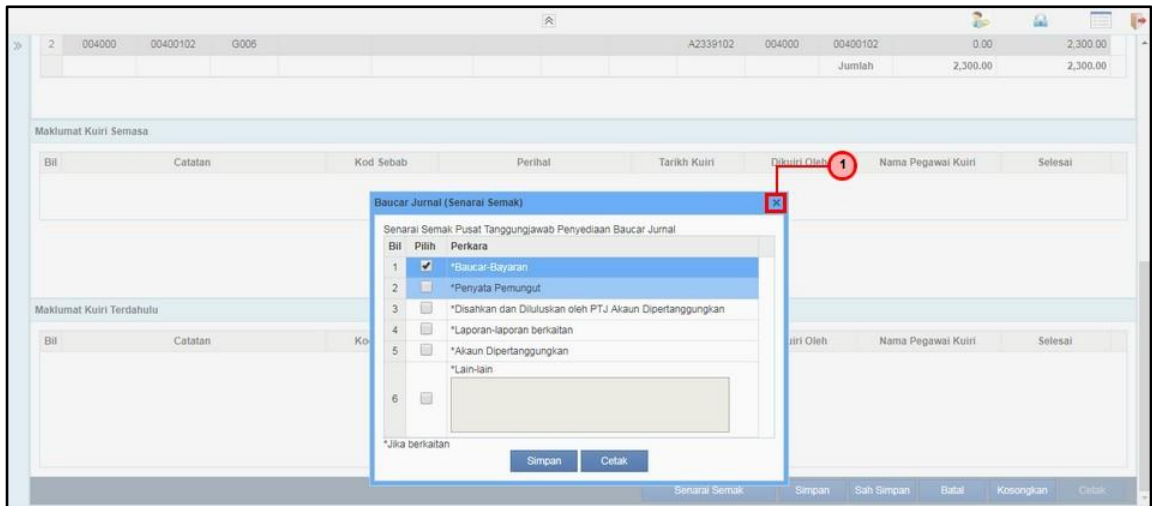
| 2 | 004000 | 00400102 | G006 | A2339102 | 004000 | 00400102 | 0.00 | 2,300.00 |
|---|---|---|---|---|---|---|---|---|
| | | | | | | Jumlah | 2,300.00 | 2,300.00 |

Maklumat Kuiri Semasa

| Bil | Catatan | Kod Sebab | Perihal | Tarikh Kuiri | Dikuiri Oleh | Nama Pegawai Kuiri | Selesai |
|---|---|---|---|---|---|---|---|

1

Baucar Jurnal (Senarai Semak)

Senarai Semak Pusat Tanggungjawab Penyediaan Baucar Jurnal

| Bil | Pilih | Perkara |
|---|---|---|
| 1 | ✔ | *Baucar-Bayaran |
| 2 | | *Penyata Pemungut |
| 3 | | *Disahkan dan Diluluskan oleh PTJ Akaun Dipertanggungkan |
| 4 | | *Laporan-laporan berkaitan |
| 5 | | *Akaun Dipertanggungkan |
| 6 | | *Lain-lain |

*Jika berkaitan

Simpan Cetak

Maklumat Kuiri Terdahulu

| Bil | Catatan | Ko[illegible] | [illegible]uiri Oleh | Nama Pegawai Kuiri | Selesai |
|---|---|---|---|---|---|

Senarai Semak Simpan Sah Simpan Batal Kosongkan Cetak